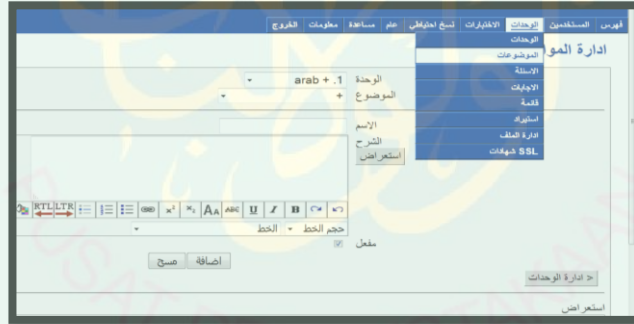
فهرس المستخدمين الوحدات الاختبارات نسخ احتياطي علم مساعدة معلومات الخروج

الوحدات
الموضوعات
الاسئلة
الاجابات
قائمة
استيراد
ادارة الملف
SSL شهادات

ادارة المو

الوحدة arab + .1
الموضوع +

الاسم
الشرح
استعراض

RTL LTR

حجم الخط الخط

مفعل

اضافة مسح

< ادارة الوحدات

استعراض